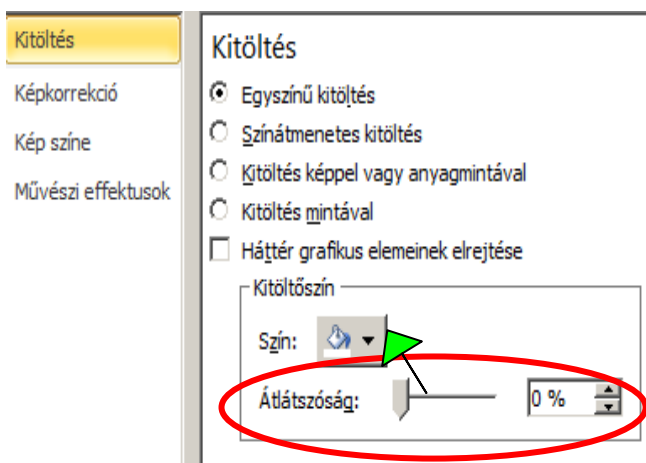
Kitöltés
Képkorrekció
Kép színe
Művészi effektusok

Kitöltés
Egyszínű kitöltés
Színátmenetes kitöltés
Kitöltés képpel vagy anyagmintával
Kitöltés mintával
Háttér grafikus elemeinek elrejtése
Kitöltőszín
Szín:
Átlátszóság:
0 %